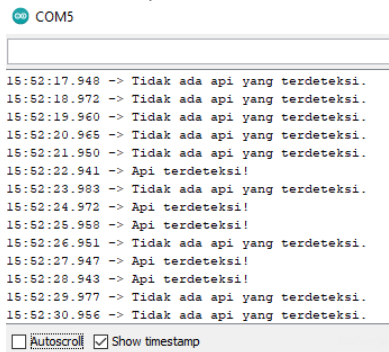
COM5

15:52:17.948 -> Tidak ada api yang terdeteksi.
15:52:18.972 -> Tidak ada api yang terdeteksi.
15:52:19.960 -> Tidak ada api yang terdeteksi.
15:52:20.965 -> Tidak ada api yang terdeteksi.
15:52:21.950 -> Tidak ada api yang terdeteksi.
15:52:22.941 -> Api terdeteksi!
15:52:23.983 -> Tidak ada api yang terdeteksi.
15:52:24.972 -> Api terdeteksi!
15:52:25.958 -> Api terdeteksi!
15:52:26.951 -> Tidak ada api yang terdeteksi.
15:52:27.947 -> Api terdeteksi!
15:52:28.943 -> Api terdeteksi!
15:52:29.977 -> Tidak ada api yang terdeteksi.
15:52:30.956 -> Tidak ada api yang terdeteksi.

Autoscroll Show timestamp